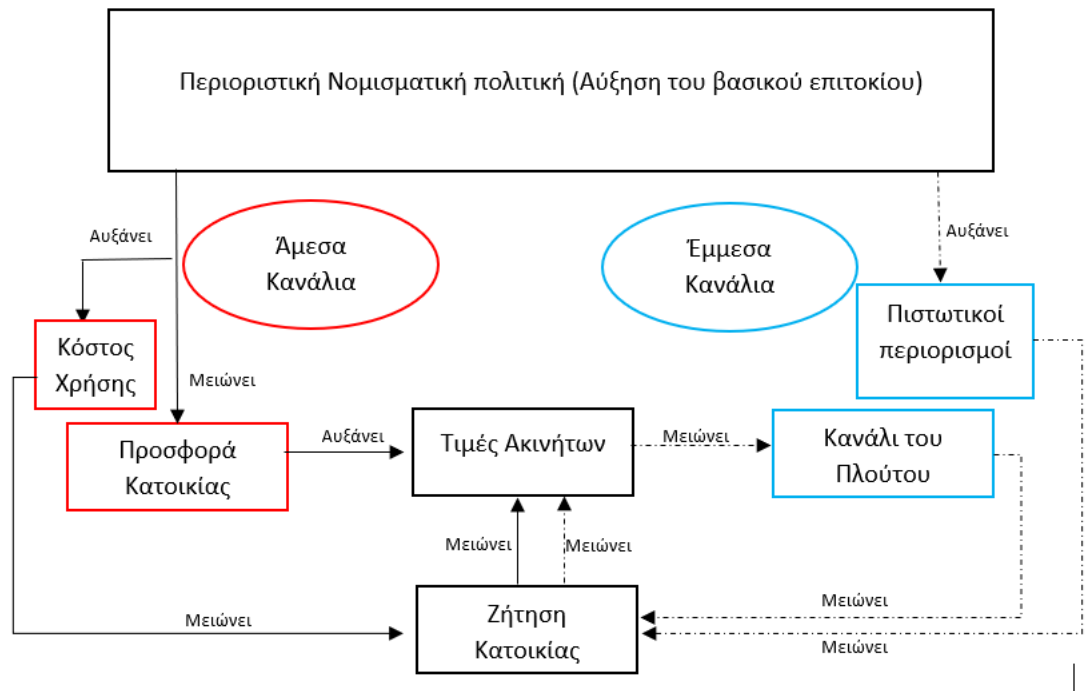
Περιοριστική Νομισματική πολιτική (Αύξηση του βασικού επιτοκίου)

Αυξάνει

Άμεσα Κανάλια

Έμμεσα Κανάλια

Αυξάνει

Κόστος Χρήσης

Μειώνει

Πιστωτικοί περιορισμοί

Προσφορά Κατοικίας

Αυξάνει

Τιμές Ακινήτων

Μειώνει

Κανάλι του Πλούτου

Μειώνει

Μειώνει

Μειώνει

Ζήτηση Κατοικίας

Μειώνει

Μειώνει